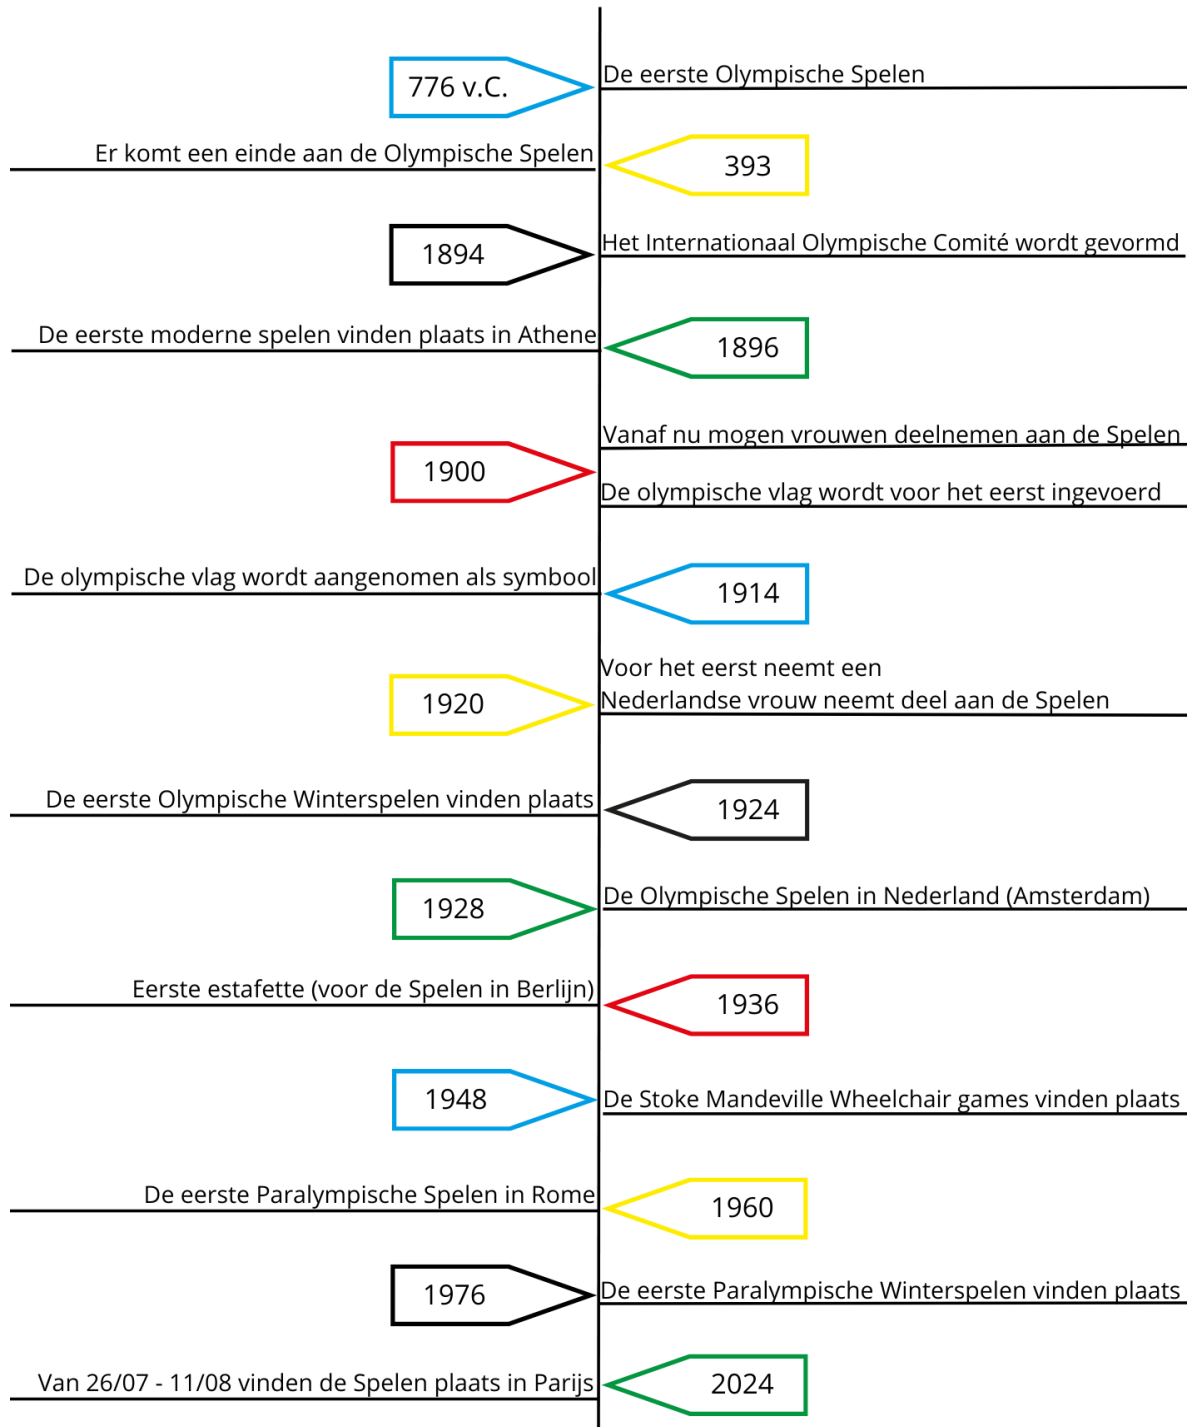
776 v.C.
De eerste Olympische Spelen

Er komt een einde aan de Olympische Spelen
393

1894
Het Internationaal Olympische Comité wordt gevormd

De eerste moderne spelen vinden plaats in Athene
1896

1900
Vanaf nu mogen vrouwen deelnemen aan de Spelen
De olympische vlag wordt voor het eerst ingevoerd

De olympische vlag wordt aangenomen als symbool
1914

1920
Voor het eerst neemt een Nederlandse vrouw neemt deel aan de Spelen

De eerste Olympische Winterspelen vinden plaats
1924

1928
De Olympische Spelen in Nederland (Amsterdam)

Eerste estafette (voor de Spelen in Berlijn)
1936

1948
De Stoke Mandeville Wheelchair games vinden plaats

De eerste Paralympische Spelen in Rome
1960

1976
De eerste Paralympische Winterspelen vinden plaats

Van 26/07 - 11/08 vinden de Spelen plaats in Parijs
2024